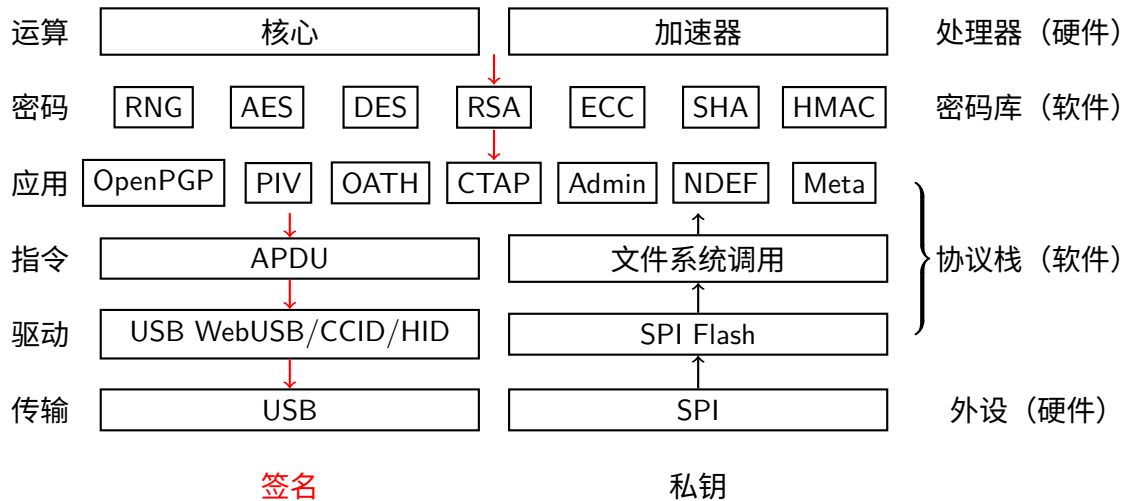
运算 核心 加速器 处理器（硬件）

密码 RNG AES DES RSA ECC SHA HMAC 密码库（软件）

应用 OpenPGP PIV OATH CTAP Admin NDEF Meta

指令 APDU 文件系统调用

驱动 USB WebUSB/CCID/HID SPI Flash

协议栈（软件）

传输 USB SPI 外设（硬件）

签名 私钥